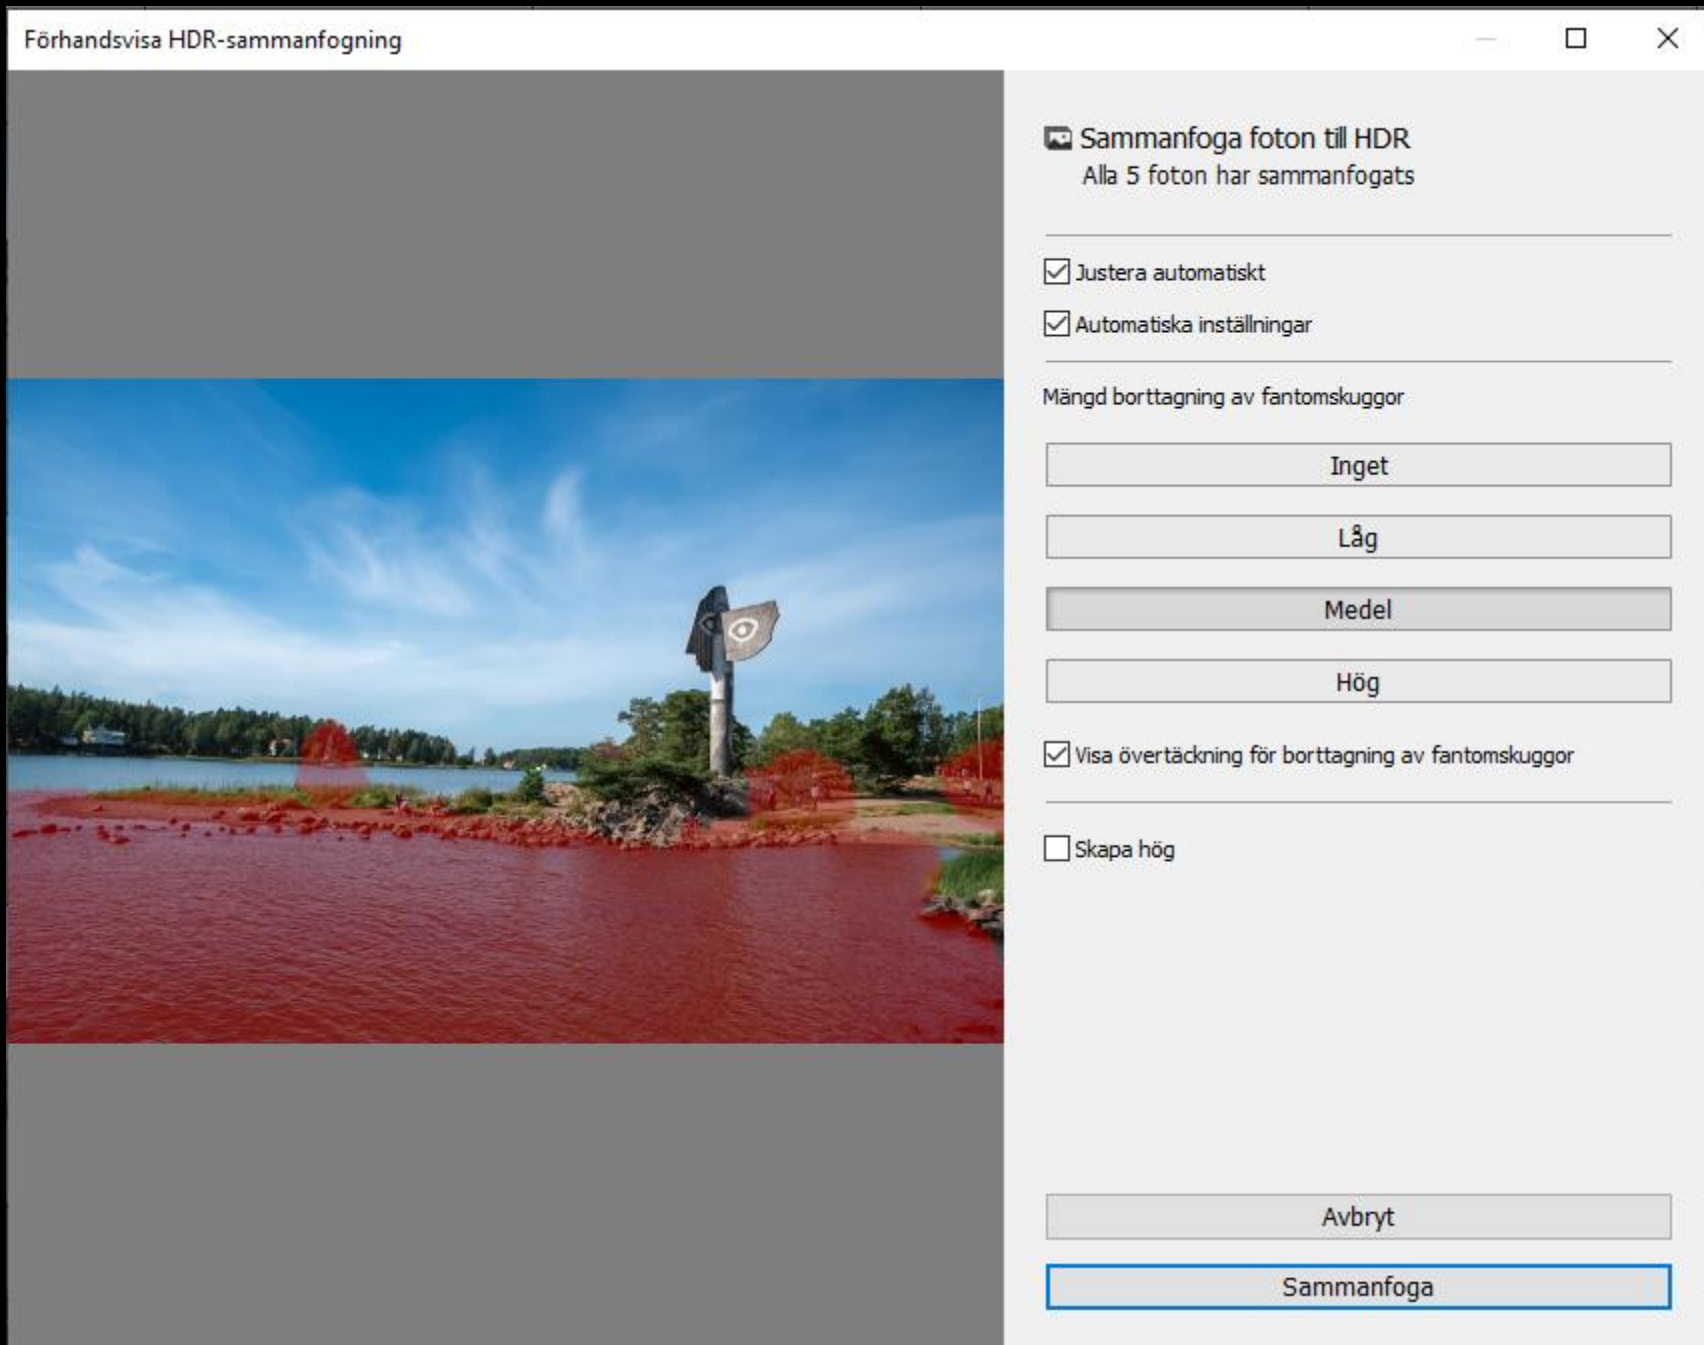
Förhandsvisa HDR-sammanfogning

Sammanfoga foton till HDR
Alla 5 foton har sammanfogats

Justera automatiskt

Automatiska inställningar

Mängd borttagning av fantomskuggor

Inget

Låg

Medel

Hög

Visa övertäckning för borttagning av fantomskuggor

Skapa hög

Avbryt

Sammanfoga